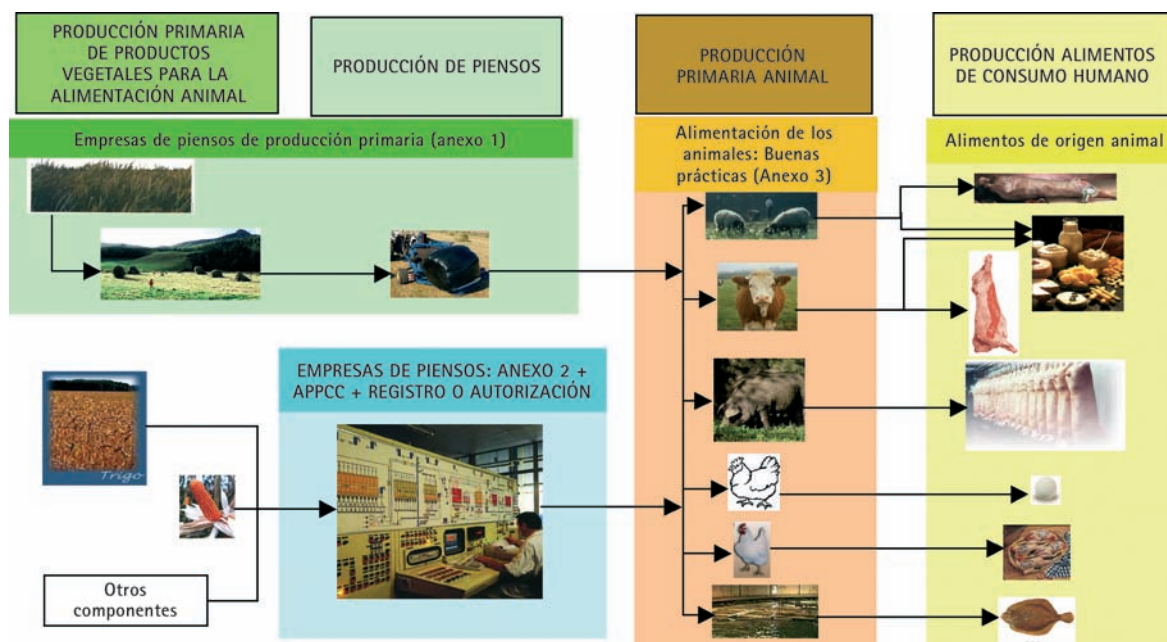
PRODUCCIÓN PRIMARIA DE PRODUCTOS VEGETALES PARA LA ALIMENTACIÓN ANIMAL

PRODUCCIÓN DE PIENSOS

PRODUCCIÓN PRIMARIA ANIMAL

PRODUCCIÓN ALIMENTOS DE CONSUMO HUMANO

Empresas de piensos de producción primaria (anexo 1)

Alimentación de los animales: Buenas prácticas (Anexo 3)

Alimentos de origen animal

EMPRESAS DE PIENSOS: ANEXO 2 + APPCC + REGISTRO O AUTORIZACIÓN

Trigo

Otros componentes